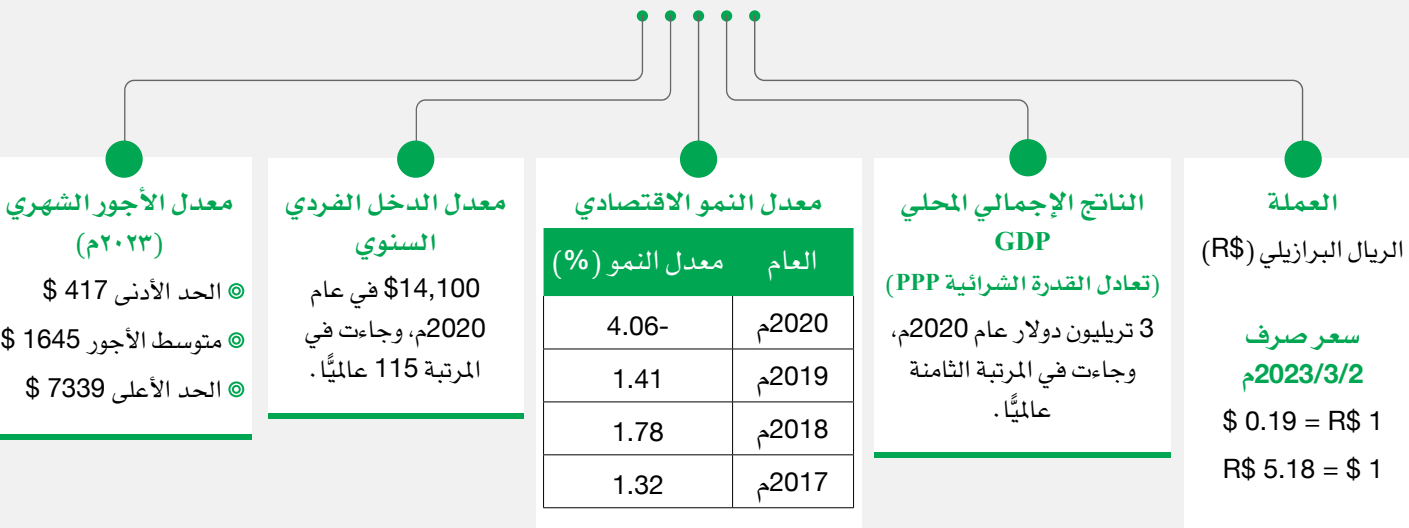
العملة
الريال البرازيلي (R$)

سعر صرف
2023/3/2م
1 R$ = 0.19 $
1 $ = 5.18 R$

الناتج الإجمالي المحلي
GDP
(تعادل القدرة الشرائية PPP)
3 تريليون دولار عام 2020م، وجاءت في المرتبة الثامنة عالميًّا.

معدل النمو الاقتصادي

| العام | معدل النمو (%) |
|---|---|
| 2020م | 4.06- |
| 2019م | 1.41 |
| 2018م | 1.78 |
| 2017م | 1.32 |

معدل الدخل الفردي السنوي
14,100$ في عام 2020م، وجاءت في المرتبة 115 عالميًّا.

معدل الأجور الشهري (٢٠٢٣م)
◎ الحد الأدنى 417 $
◎ متوسط الأجور 1645 $
◎ الحد الأعلى 7339 $